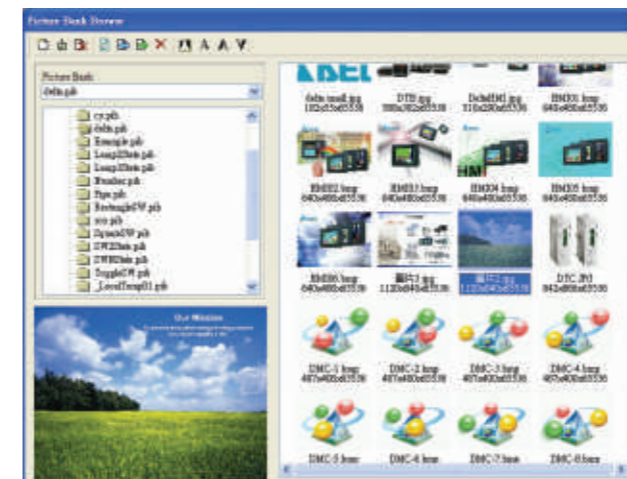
Picture Bank Browse

Picture Bank:
delta.pib

cy.pib
delta.pib
Example.pib
Loop32bits.pib
Loop16bits.pib
Number.pib
Pipe.pib
RectangleSW.pib
sco.pib
DynamicSW.pib
SW32bits.pib
SW16bits.pib
ToggleSW.pib
_LocalTemp01.pib

Our Mission

delta small.jpg
180x55x65536
DTS.jpg
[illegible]
DeltaDMI.jpg
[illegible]
HMI01.bmp
640x480x65536
HMI02.bmp
640x480x65536
HMI03.bmp
640x480x65536
HMI04.bmp
640x480x65536
HMI05.bmp
640x480x65536
HMI06.bmp
640x480x65536
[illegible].jpg
1120x840x65536
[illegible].jpg
1120x840x65536
DTC.JPG
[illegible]
DMC-1.bmp
407x400x65536
DMC-2.bmp
407x400x65536
DMC-3.bmp
407x400x65536
DMC-4.bmp
407x400x65536
DMC-5.bmp
DMC-6.bmp
DMC-7.bmp
DMC-8.bmp